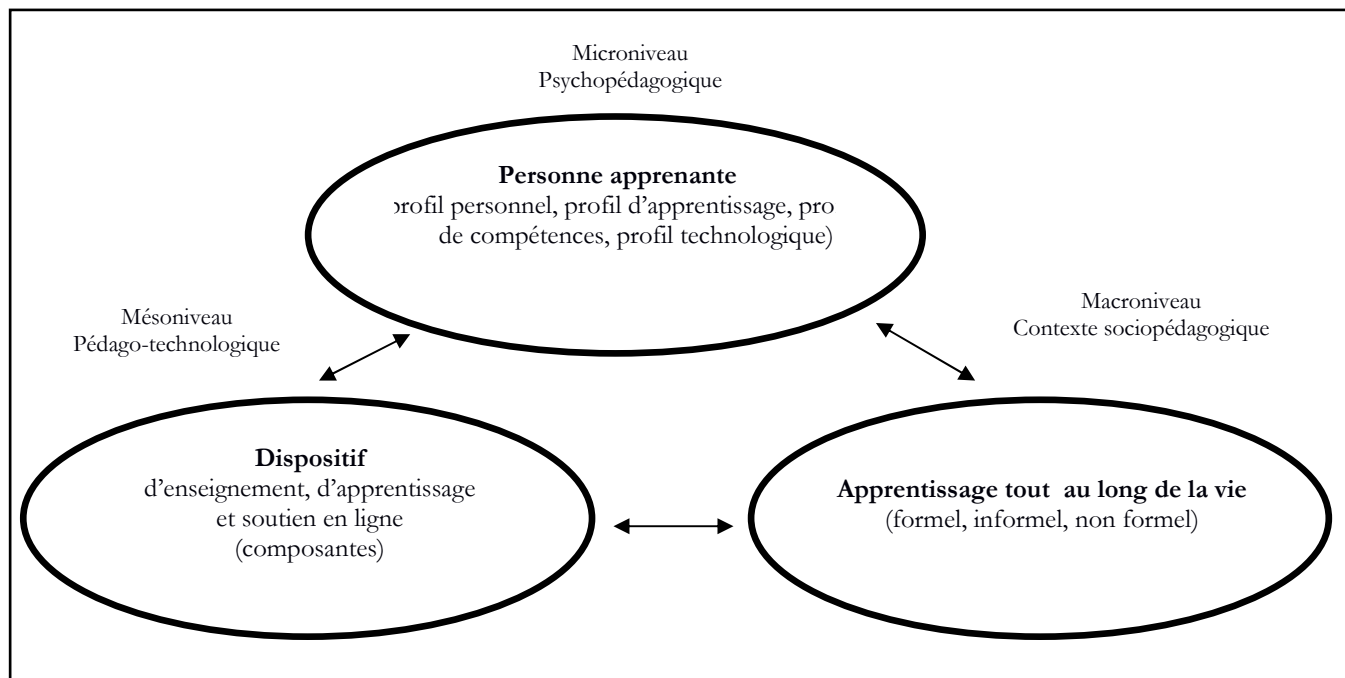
Microniveau
Psychopédagogique

**Personne apprenante**
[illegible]rofil personnel, profil d'apprentissage, pro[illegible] de compétences, profil technologique)

Mésoniveau
Pédago-technologique

Macroniveau
Contexte sociopédagogique

**Dispositif**
d'enseignement, d'apprentissage et soutien en ligne (composantes)

**Apprentissage tout au long de la vie**
(formel, informel, non formel)